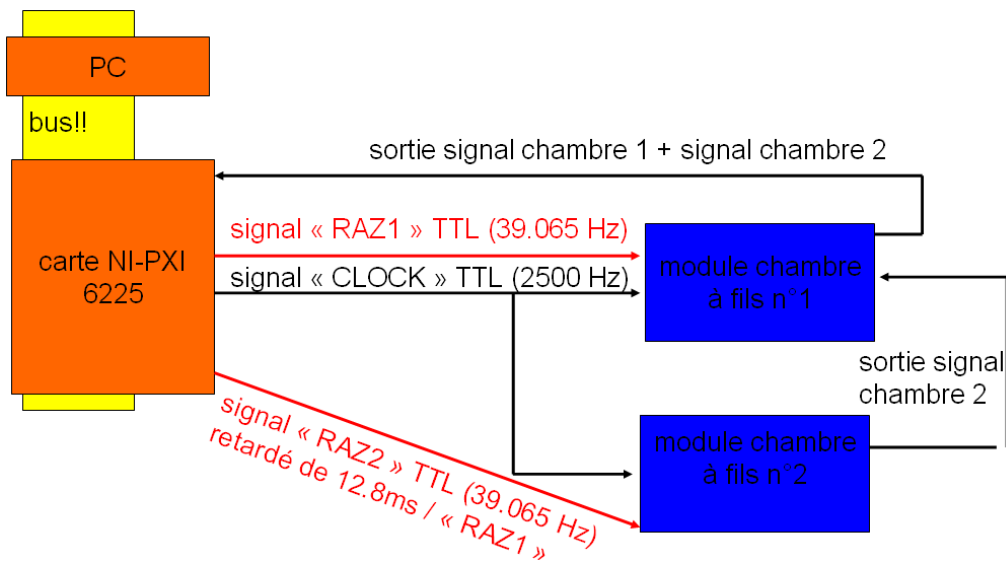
PC

bus!!

sortie signal chambre 1 + signal chambre 2

carte NI-PXI 6225

signal « RAZ1 » TTL (39.065 Hz)

signal « CLOCK » TTL (2500 Hz)

module chambre à fils n°1

sortie signal chambre 2

module chambre à fils n°2

signal « RAZ2 » TTL (39.065 Hz) retardé de 12.8ms / « RAZ1 »